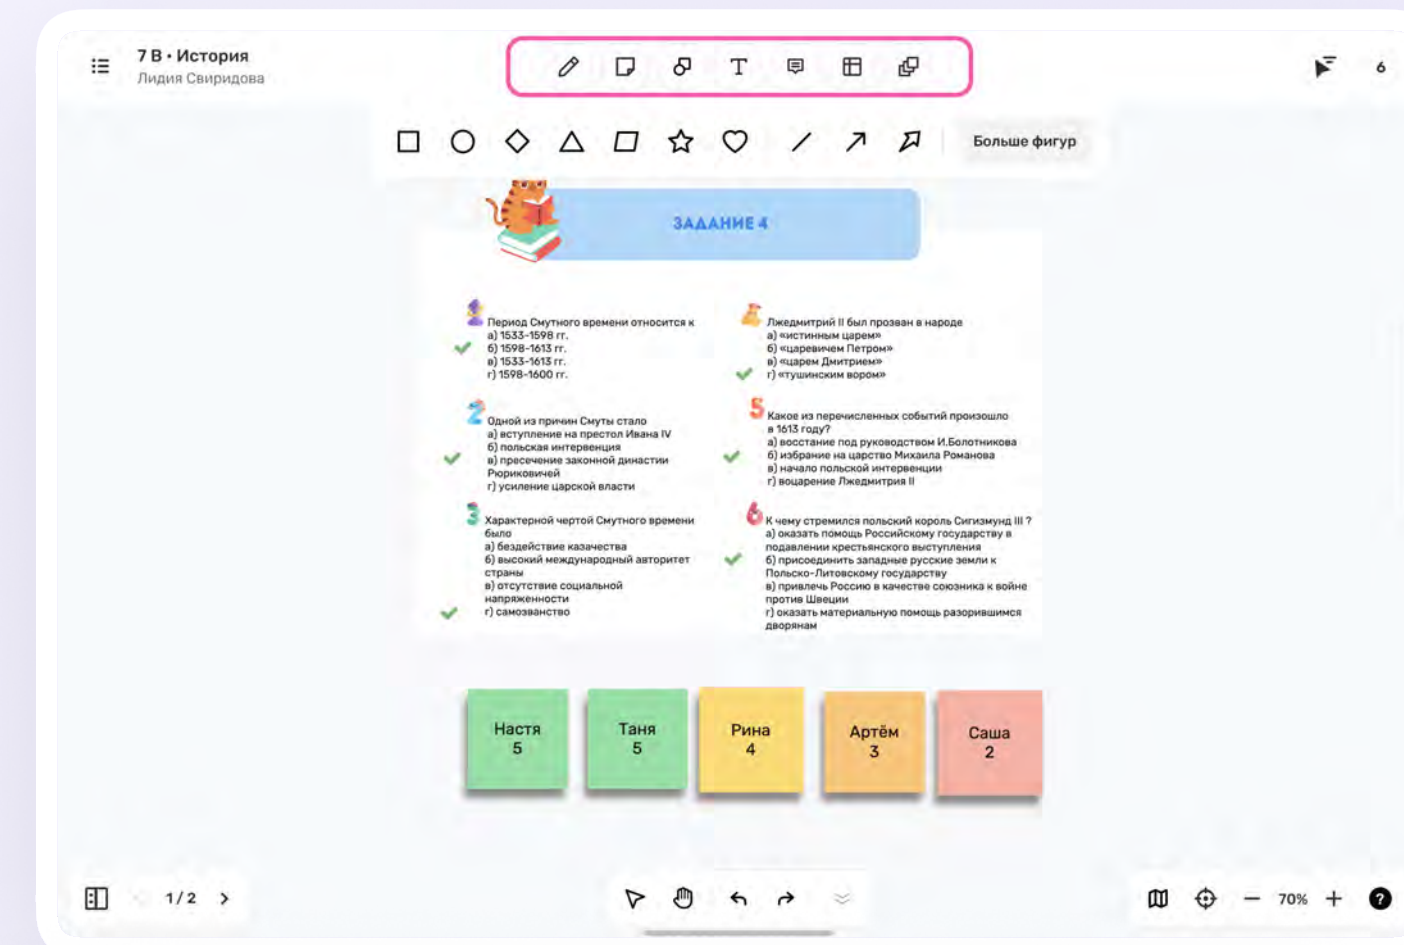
7 В • История
Лидия Свиридова

6

Больше фигур

ЗАДАНИЕ 4

1 Период Смутного времени относится к
а) 1533-1598 гг.
б) 1598-1613 гг.
в) 1533-1613 гг.
г) 1598-1600 гг.

2 Одной из причин Смуты стало
а) вступление на престол Ивана IV
б) польская интервенция
в) пресечение законной династии Рюриковичей
г) усиление царской власти

3 Характерной чертой Смутного времени было
а) бездействие казачества
б) высокий международный авторитет страны
в) отсутствие социальной напряженности
г) самозванство

4 Лжедмитрий II был прозван в народе
а) «истинным царем»
б) «царевичем Петром»
в) «царем Дмитрием»
г) «тушинским вором»

5 Какое из перечисленных событий произошло в 1613 году?
а) восстание под руководством И.Болотникова
б) избрание на царство Михаила Романова
в) начало польской интервенции
г) воцарение Лжедмитрия II

6 К чему стремился польский король Сигизмунд III ?
а) оказать помощь Российскому государству в подавлении крестьянского выступления
б) присоединить западные русские земли к Польско-Литовскому государству
в) привлечь Россию в качестве союзника к войне против Швеции
г) оказать материальную помощь разорившимся дворянам

Настя
5

Таня
5

Рина
4

Артём
3

Саша
2

1 / 2

70%